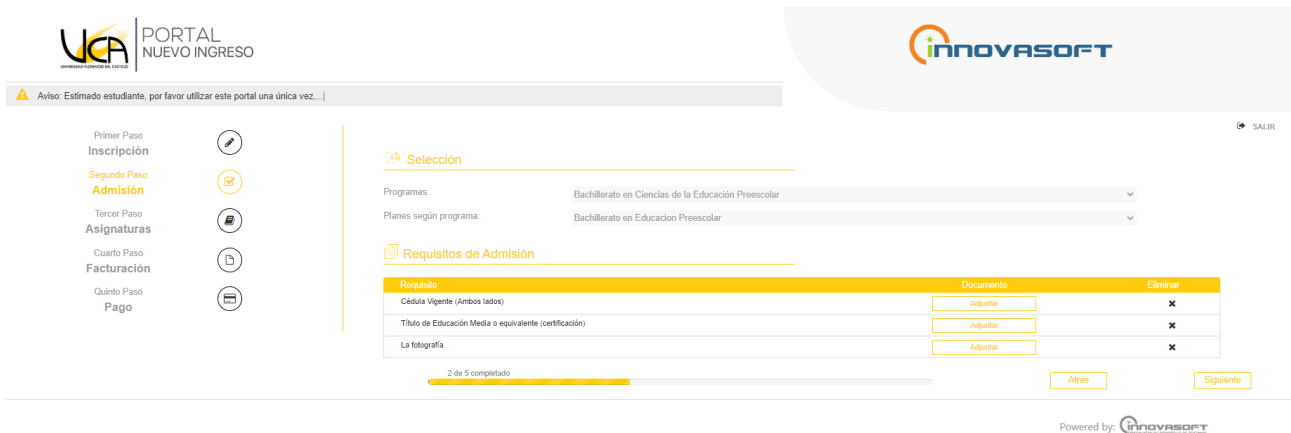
UCA UNIVERSIDAD FLORENCIO DEL CASTILLO

PORTAL
NUEVO INGRESO

INNOVASOFT

Aviso: Estimado estudiante, por favor utilizar este portal una única vez,...|

SALIR

Primer Paso
Inscripción

Segundo Paso
Admisión

Tercer Paso
Asignaturas

Cuarto Paso
Facturación

Quinto Paso
Pago

Selección

Programas: Bachillerato en Ciencias de la Educación Preescolar

Planes según programa: Bachillerato en Educacion Preescolar

Requisitos de Admisión

| Requisito | Documento | Eliminar |
|---|---|---|
| Cédula Vigente (Ambos lados) | Adjuntar | ✖ |
| Título de Educación Media o equivalente (certificación) | Adjuntar | ✖ |
| La fotografía | Adjuntar | ✖ |

2 de 5 completado

Atrás

Siguiente

Powered by: INNOVASOFT